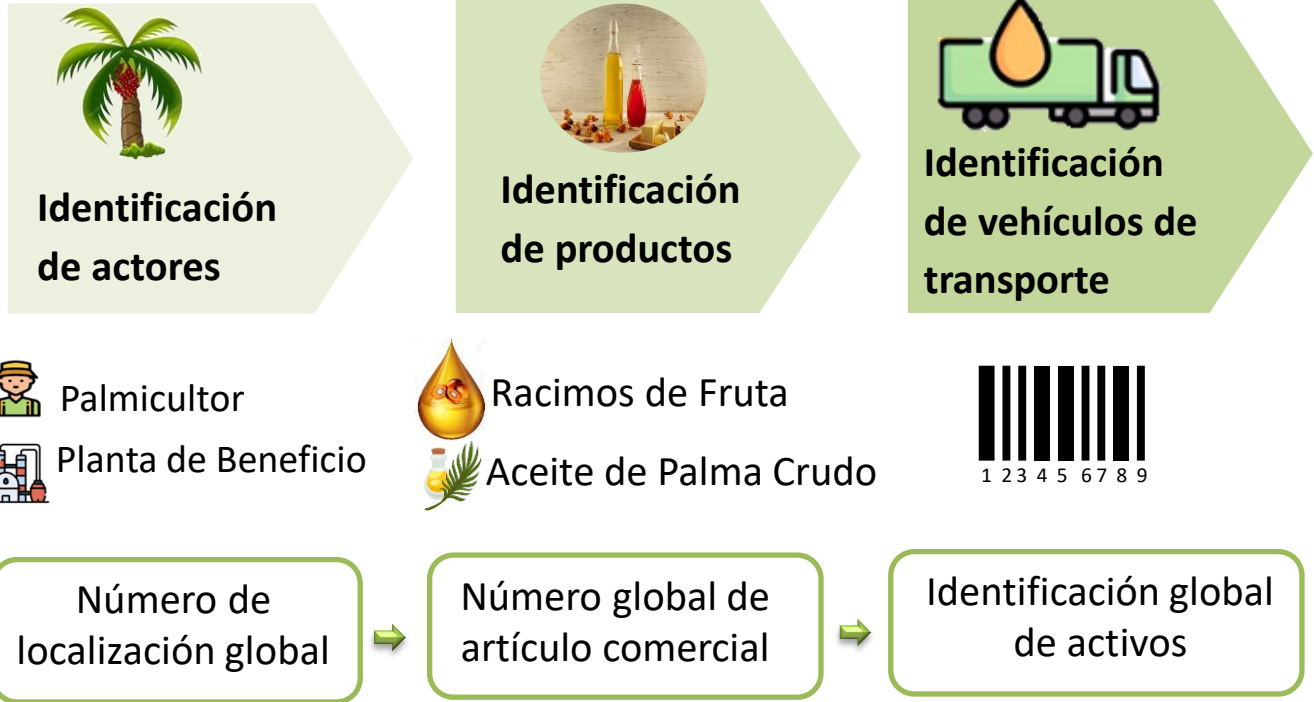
Identificación de actores

Identificación de productos

Identificación de vehículos de transporte

Palmicultor

Planta de Beneficio

Racimos de Fruta

Aceite de Palma Crudo

1 2 3 4 5 6 7 8 9

Número de localización global

Número global de artículo comercial

Identificación global de activos